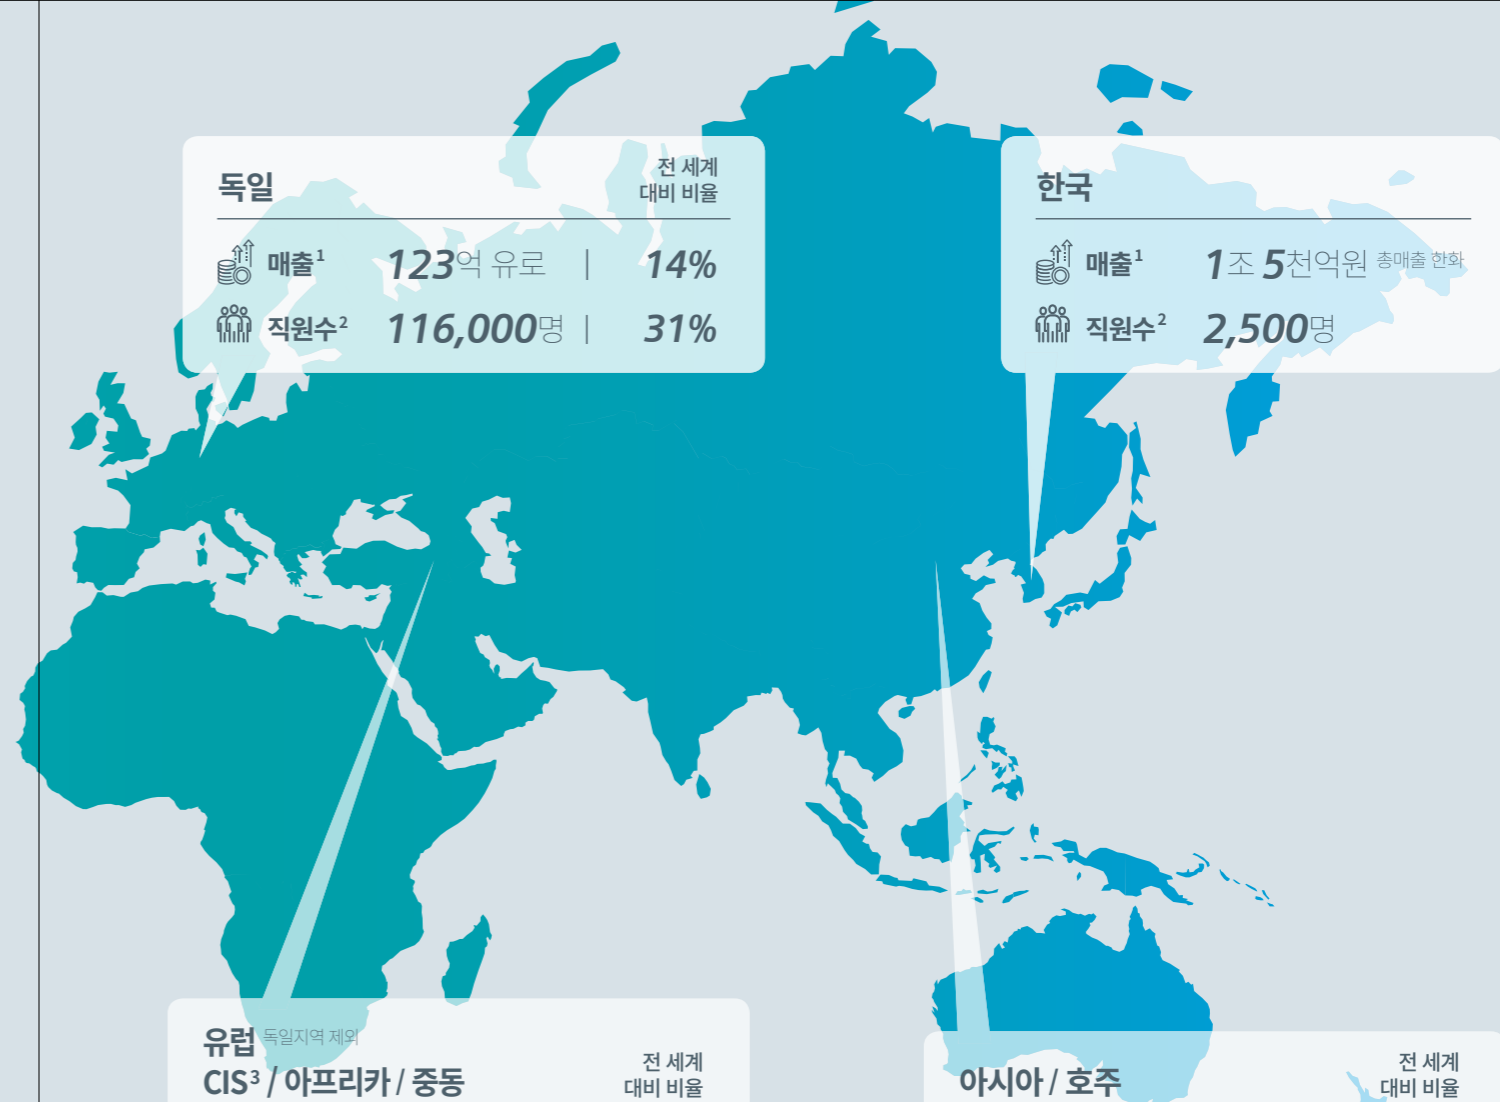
독일

전 세계
대비 비율

매출$^1$ 123억 유로 | 14%

직원수$^2$ 116,000명 | 31%

한국

매출$^1$ 1조 5천억원 총매출 한화

직원수$^2$ 2,500명

유럽 독일지역 제외
CIS$^3$ / 아프리카 / 중동

전 세계
대비 비율

아시아 / 호주

전 세계
대비 비율